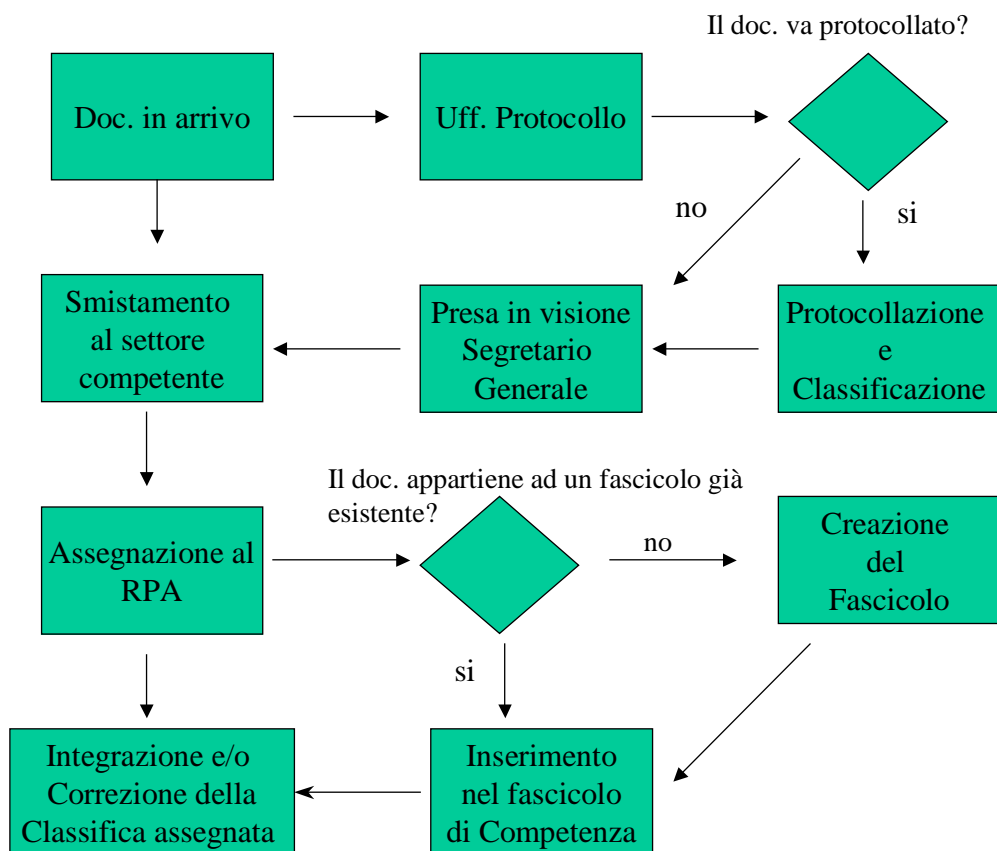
Doc. in arrivo

Uff. Protocollo

Il doc. va protocollato?

no

si

Smistamento al settore competente

Presa in visione Segretario Generale

Protocollazione e Classificazione

Il doc. appartiene ad un fascicolo già esistente?

Assegnazione al RPA

no

Creazione del Fascicolo

si

Integrazione e/o Correzione della Classifica assegnata

Inserimento nel fascicolo di Competenza